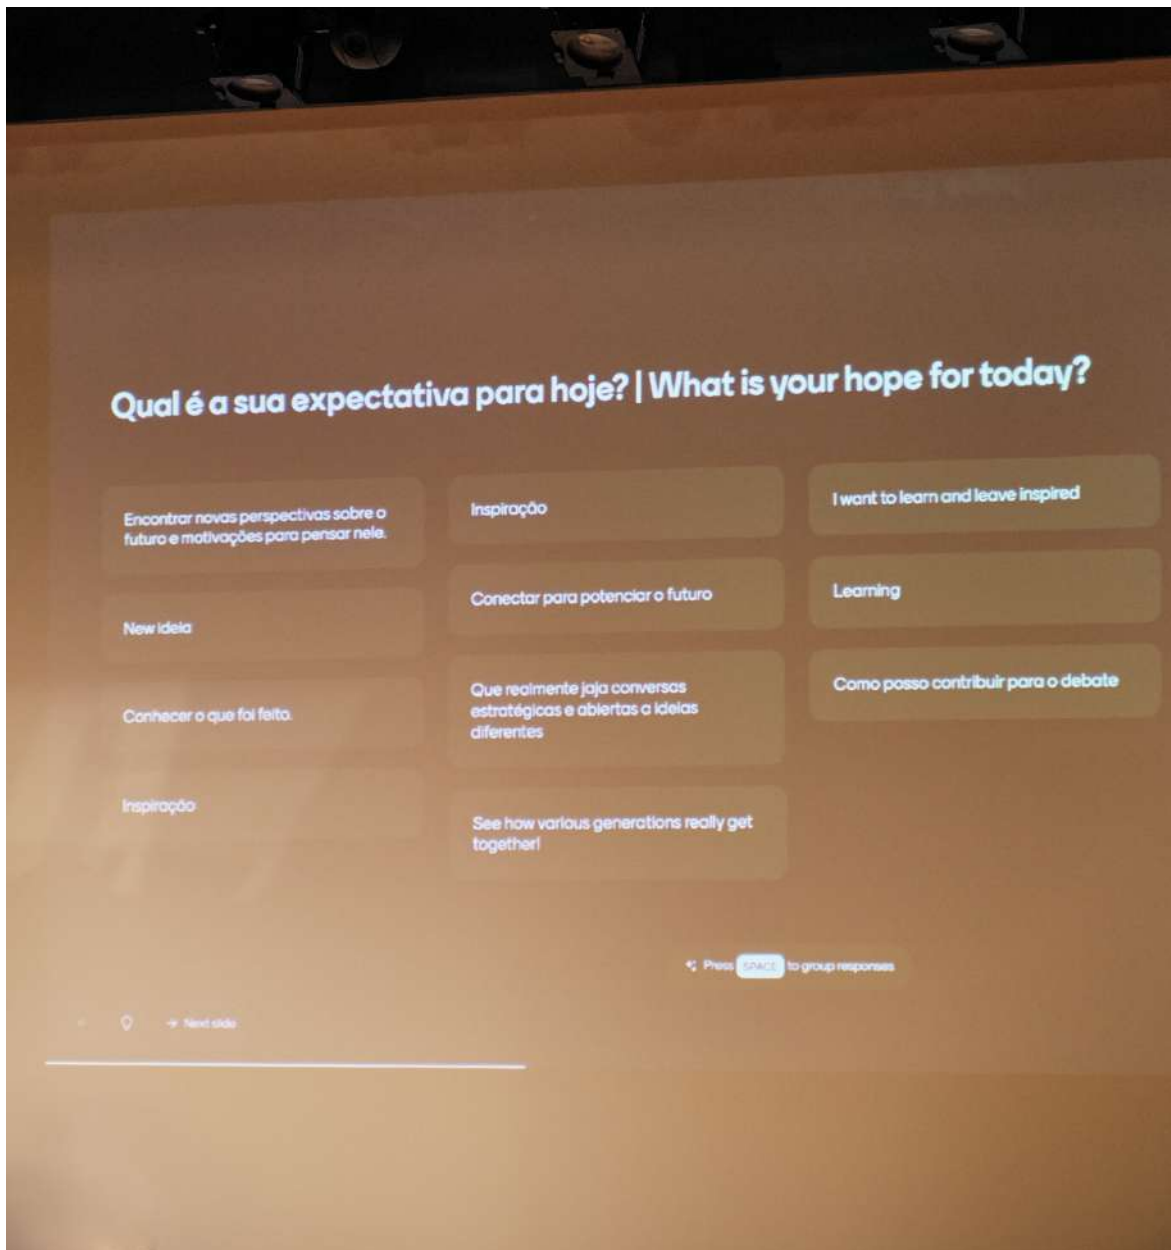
Qual é a sua expectativa para hoje? | What is your hope for today?

Encontrar novas perspectivas sobre o futuro e motivações para pensar nele.

New ideia

Conhecer o que foi feito.

Inspiração

Inspiração

Conectar para potenciar o futuro

Que realmente jaja conversas estratégicas e abiertas a ideias diferentes

See how various generations really get together!

I want to learn and leave inspired

Learning

Como posso contribuir para o debate

Press SPACE to group responses

Next slide